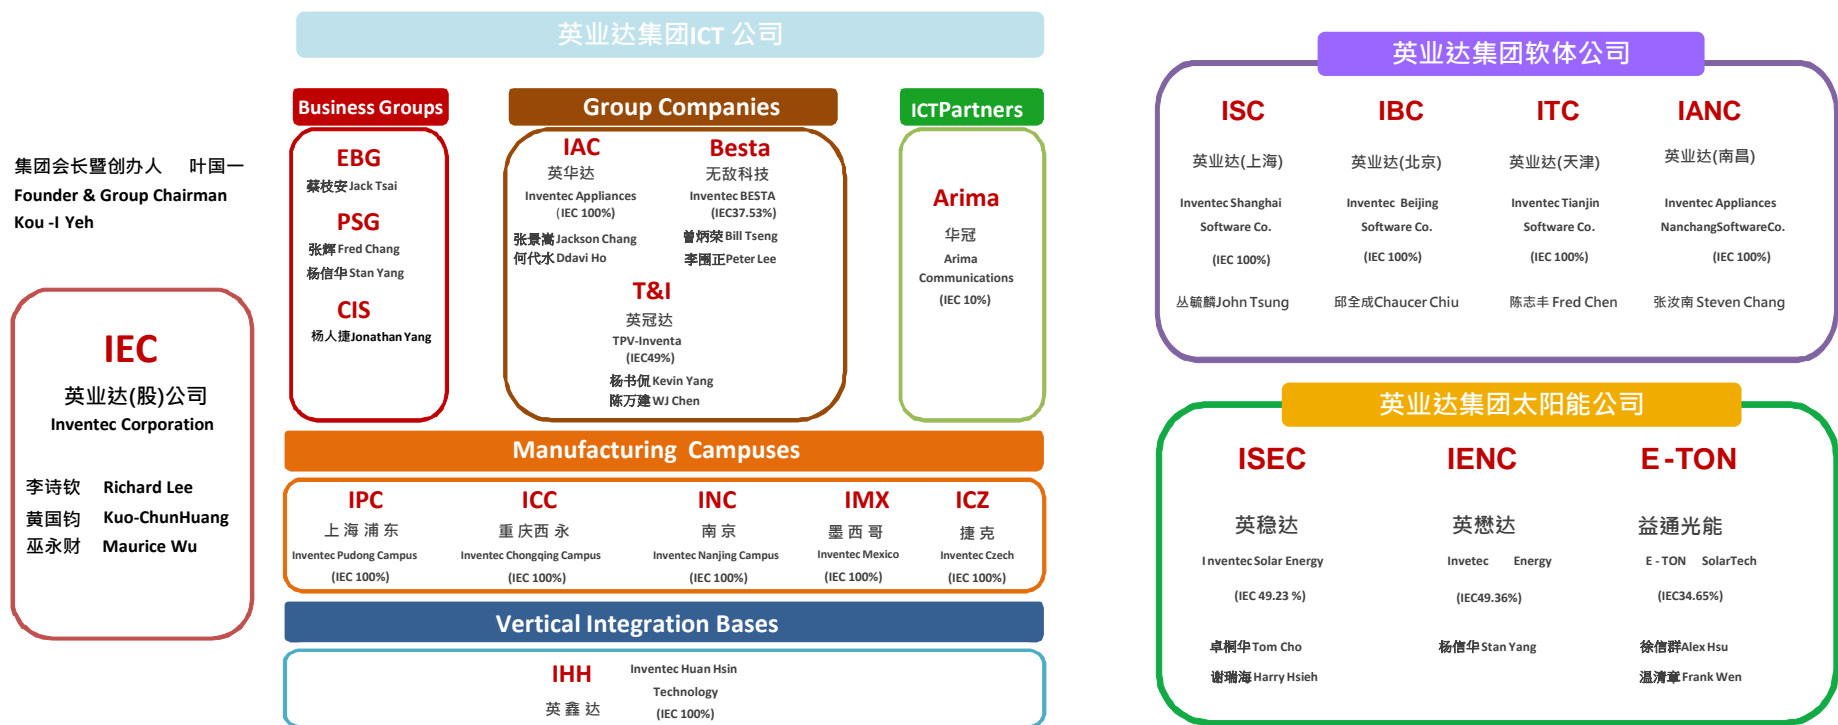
英业达集团ICT 公司

集团会长暨创办人 叶国一
Founder & Group Chairman
Kou -I Yeh

IEC
英业达(股)公司
Inventec Corporation

李诗钦 Richard Lee
黄国钧 Kuo-ChunHuang
巫永财 Maurice Wu

Business Groups

EBG
蔡枝安 Jack Tsai

PSG
张辉 Fred Chang
杨信华 Stan Yang

CIS
杨人捷 Jonathan Yang

Group Companies

IAC
英华达
Inventec Appliances
(IEC 100%)
张景嵩 Jackson Chang
何代水 Ddavi Ho

Besta
无敌科技
Inventec BESTA
(IEC37.53%)
曾炳荣 Bill Tseng
李圉正 Peter Lee

T&I
英冠达
TPV-Inventa
(IEC49%)
杨书侃 Kevin Yang
陈万建 WJ Chen

ICTPartners

Arima
华冠
Arima
Communications
(IEC 10%)

Manufacturing Campuses

IPC
上海浦东
Inventec Pudong Campus
(IEC 100%)

ICC
重庆西永
Inventec Chongqing Campus
(IEC 100%)

INC
南京
Inventec Nanjing Campus
(IEC 100%)

IMX
墨西哥
Inventec Mexico
(IEC 100%)

ICZ
捷克
Inventec Czech
(IEC 100%)

Vertical Integration Bases

IHH
英鑫达
Inventec Huan Hsin
Technology
(IEC 100%)

英业达集团软体公司

ISC
英业达(上海)
Inventec Shanghai
Software Co.
(IEC 100%)
丛毓麟 John Tsung

IBC
英业达(北京)
Inventec Beijing
Software Co.
(IEC 100%)
邱全成 Chaucer Chiu

ITC
英业达(天津)
Inventec Tianjin
Software Co.
(IEC 100%)
陈志丰 Fred Chen

IANC
英业达(南昌)
Inventec Appliances
NanchangSoftwareCo.
(IEC 100%)
张汝南 Steven Chang

英业达集团太阳能公司

ISEC
英稳达
I nventec Solar Energy
(IEC 49.23 %)
卓桐华 Tom Cho
谢瑞海 Harry Hsieh

IENC
英懋达
Invetec Energy
(IEC49.36%)
杨信华 Stan Yang

E -TON
益通光能
E - TON SolarTech
(IEC34.65%)
徐信群 Alex Hsu
温清章 Frank Wen